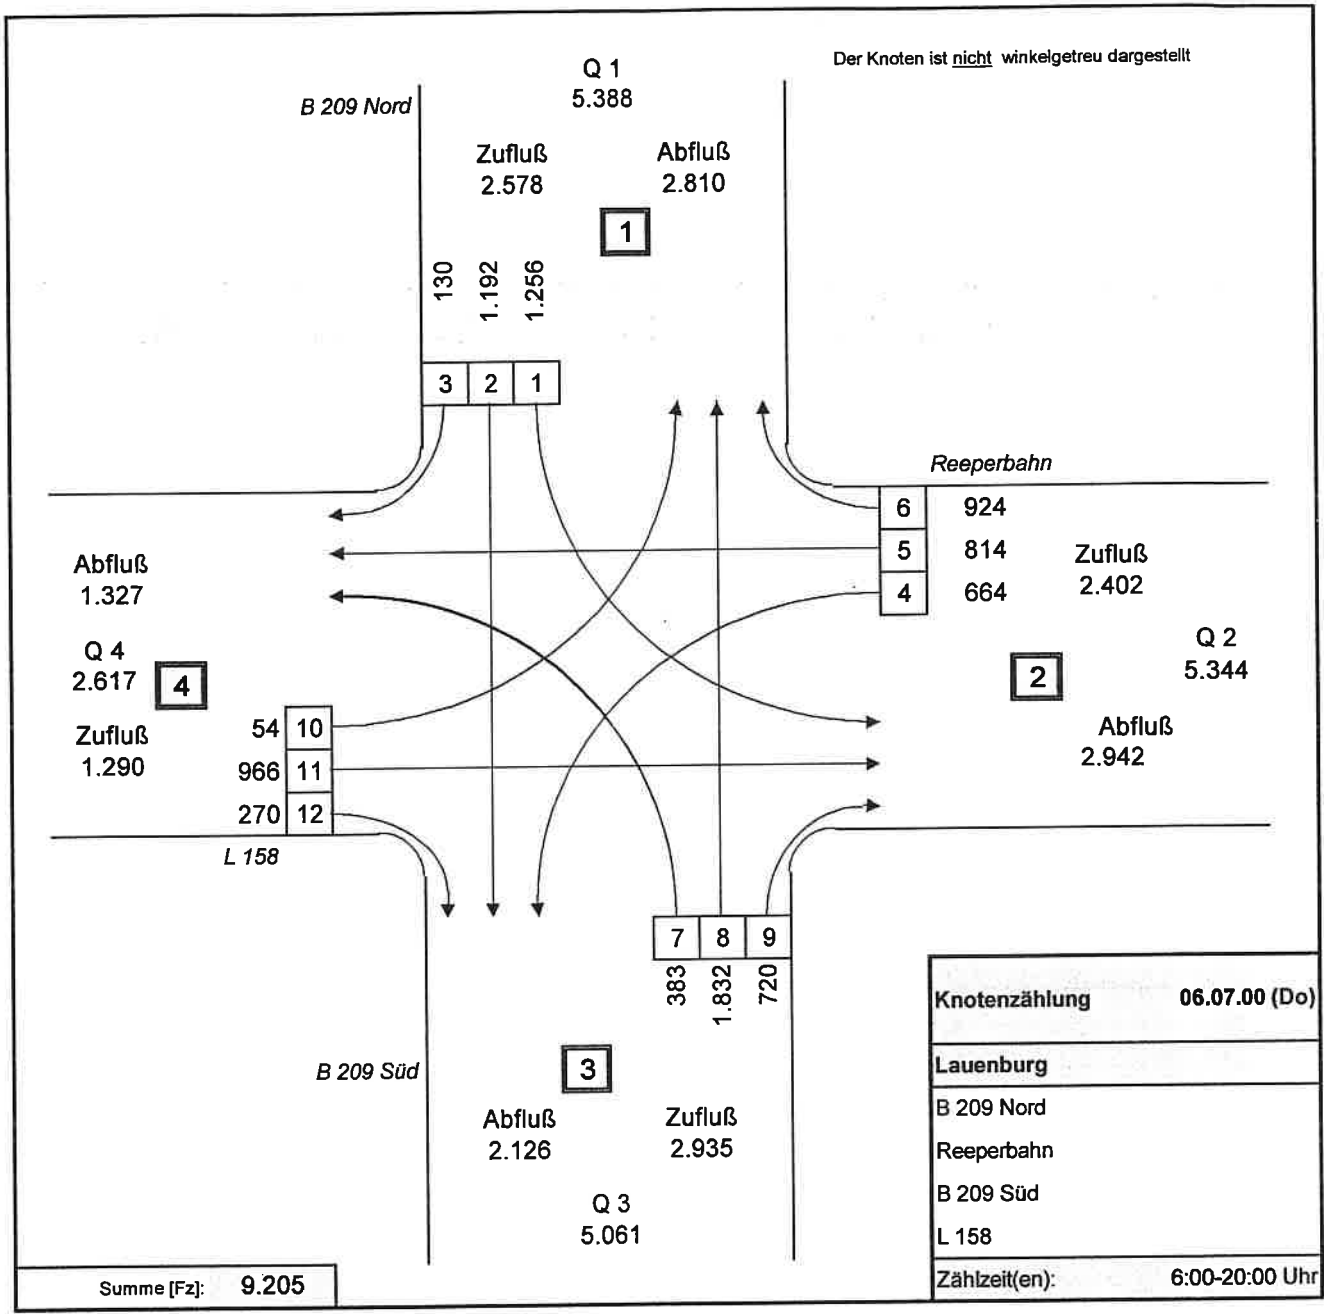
Der Knoten ist nicht winkelgetreu dargestellt

Q 1
5.388

B 209 Nord

Zufluß
2.578

Abfluß
2.810

1

130
1.192
1.256

3 2 1

Reeperbahn

6 924
5 814
4 664

Zufluß
2.402

Q 2
5.344

2

Abfluß
2.942

Abfluß
1.327

Q 4
2.617

4

Zufluß
1.290

54 10
966 11
270 12

L 158

7 8 9
383
1.832
720

B 209 Süd

3

Abfluß
2.126

Zufluß
2.935

Q 3
5.061

| Knotenzählung | 06.07.00 (Do) |
|---|---|
| Lauenburg | |
| B 209 Nord | |
| Reeperbahn | |
| B 209 Süd | |
| L 158 | |
| Zählzeit(en): | 6:00-20:00 Uhr |

Summe [Fz]: 9.205